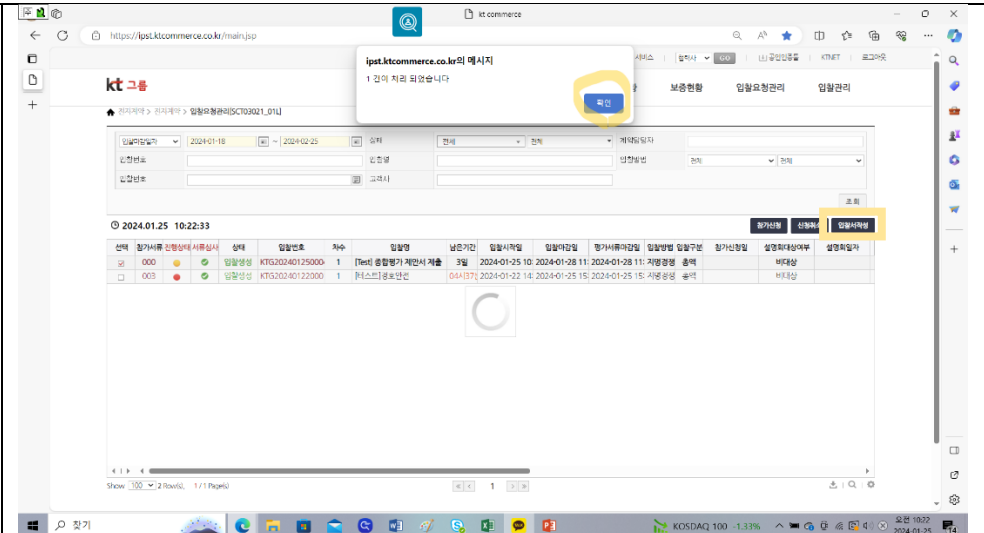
kt commerce

https://ipst.ktcommerce.co.kr/main.jsp

ipst.ktcommerce.co.kr의 메시지

1 건이 처리 되었습니다

확인

서비스 | 협력사 GO | 공인인증등록 | KTNET | 로그아웃

kt 그룹

보증현황 입찰요청관리 입찰관리

전자계약 > 전자계약 > 입찰요청관리[SCT03021_01L]

입찰마감일자 2024-01-18 ~ 2024-02-25 상태 전체 전체 계약담당자

입찰번호 입찰명 입찰방법 전체 전체

입찰번호 고객사

조회

2024.01.25 10:22:33

참가신청 신청취소 입찰서작성

| 선택 | 참가서류 | 진행상태 | 서류심사 | 상태 | 입찰번호 | 차수 | 입찰명 | 남은기간 | 입찰시작일 | 입찰마감일 | 평가서류마감일 | 입찰방법 | 입찰구분 | 참가신청일 | 설명회대상여부 | 설명회일자 |
|---|---|---|---|---|---|---|---|---|---|---|---|---|---|---|---|---|
| ☑ | 000 | | | 입찰생성 | KTG20240125000 | 1 | [Test] 종합평가 제안서 제출 | 3일 | 2024-01-25 10: | 2024-01-28 11: | 2024-01-28 11: | 지명경쟁 | 총액 | | 비대상 | |
| ☐ | 003 | | | 입찰생성 | KTG20240122000 | 1 | [테스트]경로안전 | 04시[37] | 2024-01-22 14: | 2024-01-25 15: | 2024-01-25 15: | 지명경쟁 | 총액 | | 비대상 | |

Show 100 2 Row(s), 1 / 1 Page(s) 1

찾기

KOSDAQ 100 -1.33%

오전 10:22
2024-01-25